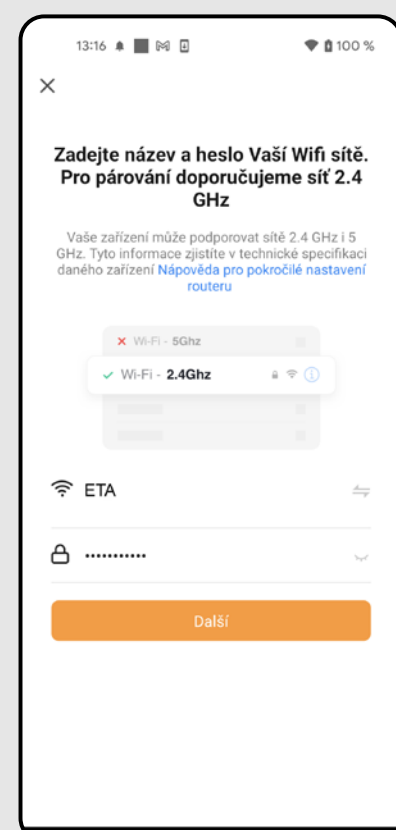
13:16

100 %

×

Zadejte název a heslo Vaší Wifi sítě. Pro párování doporučujeme síť 2.4 GHz

Vaše zařízení může podporovat sítě 2.4 GHz i 5 GHz. Tyto informace zjistíte v technické specifikaci daného zařízení Nápověda pro pokročilé nastavení routeru

× Wi-Fi - 5Ghz

✓ Wi-Fi - 2.4Ghz

ETA

···········

Další